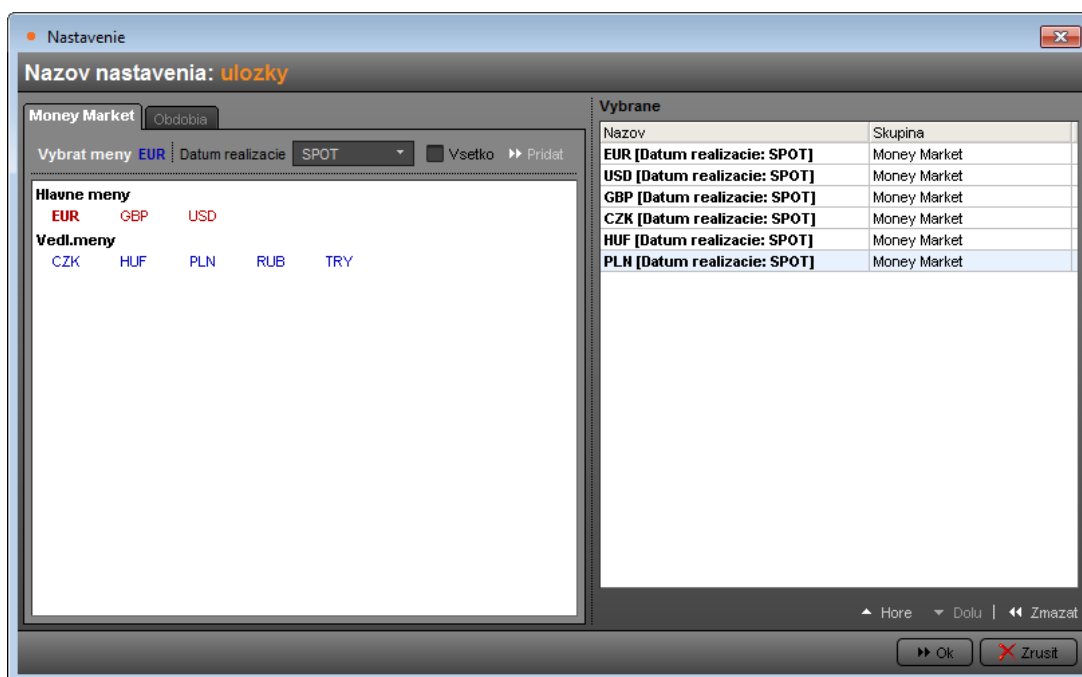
Nastavenie

Nazov nastavenia: ulozky

Money Market Obdobia

Vybrat meny EUR Datum realizacie SPOT Vsetko Pridat

Hlavne meny
EUR GBP USD
Vedl.meny
CZK HUF PLN RUB TRY

Vybrane

| Nazov | Skupina |
|---|---|
| EUR [Datum realizacie: SPOT] | Money Market |
| USD [Datum realizacie: SPOT] | Money Market |
| GBP [Datum realizacie: SPOT] | Money Market |
| CZK [Datum realizacie: SPOT] | Money Market |
| HUF [Datum realizacie: SPOT] | Money Market |
| PLN [Datum realizacie: SPOT] | Money Market |

Hore Dolu Zmazat

Ok Zrusit